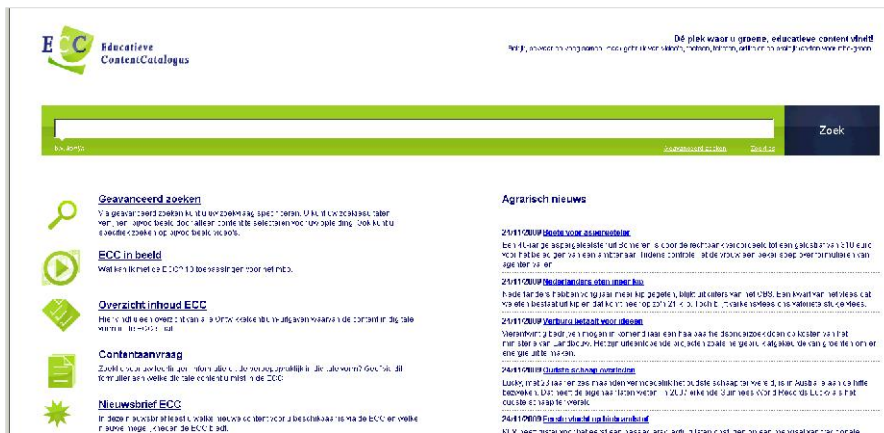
ECC Educatieve ContentCatalogus

Dé plek waar u groene, educatieve content vindt!
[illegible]

Zoek

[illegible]

Geavanceerd zoeken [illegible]

Geavanceerd zoeken
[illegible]

ECC in beeld
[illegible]

Overzicht inhoud ECC
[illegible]

Contentaanvraag
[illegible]

Nieuwsbrief ECC
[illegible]

Agrarisch nieuws

24/11/2009 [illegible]
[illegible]

24/11/2009 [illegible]
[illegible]

24/11/2009 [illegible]
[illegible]

24/11/2009 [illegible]
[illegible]

24/11/2009 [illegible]
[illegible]